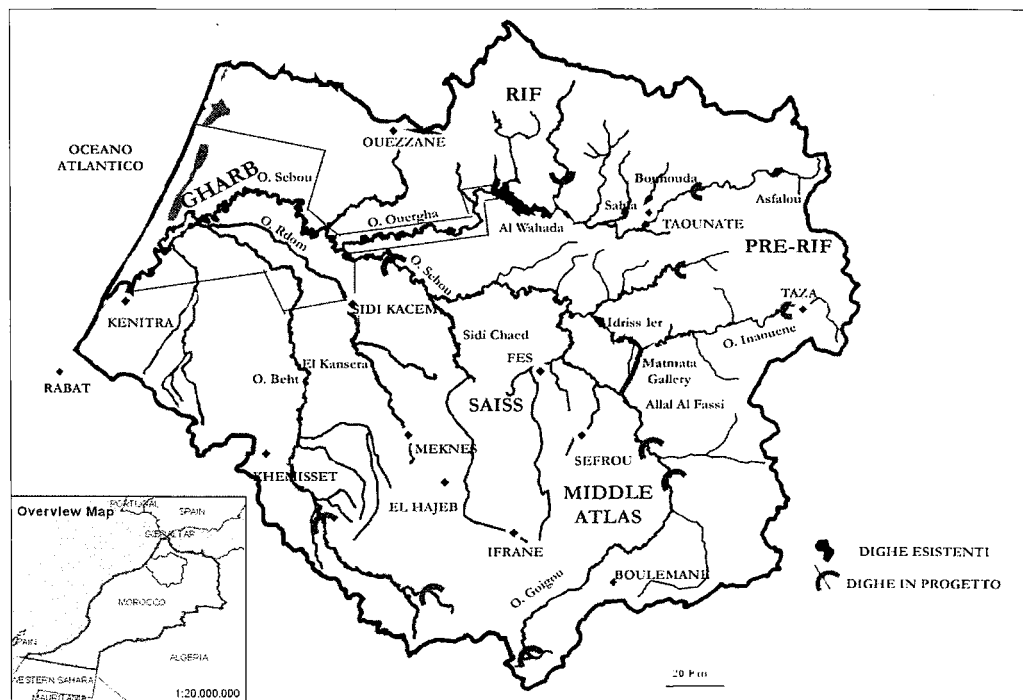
OCEANO ATLANTICO

RIF

OUEZZANE

GHARB

O. Sebou

O. Ouergha

Al Wahada

Bou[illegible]ouda

Sahla

TAOUNATE

Asfalou

PRE-RIF

O. Rdom

O. Sebou

KENITRA

SIDI KACEM

Sidi Chaed

Idriss Ier

TAZA

O. Inaouene

RABAT

O. Beht

El Kansera

FES

Matmata Gallery

SAISS

Allal Al Fassi

MEKNES

SEFROU

KHEMISSET

MIDDLE ATLAS

EL HAJEB

IFRANE

O. Goigou

BOULEMANE

DIGHE ESISTENTI

DIGHE IN PROGETTO

20 Km

Overview Map

PORTUGAL

SPAIN

GIBRALTAR

MOROCCO

SPAIN

ALGERIA

WESTERN SAHARA

MAURITANIA

1:20,000,000